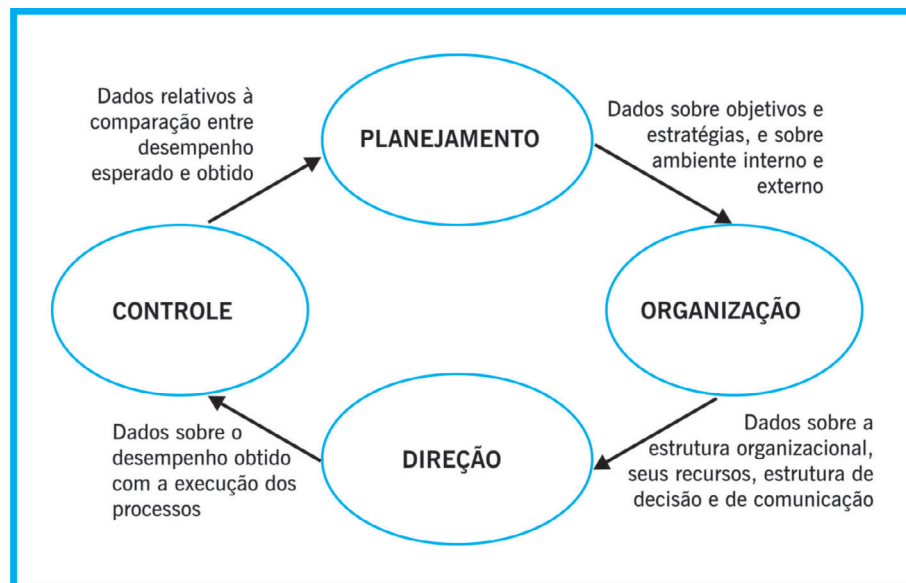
Dados relativos à comparação entre desempenho esperado e obtido

PLANEJAMENTO

Dados sobre objetivos e estratégias, e sobre ambiente interno e externo

CONTROLE

ORGANIZAÇÃO

Dados sobre o desempenho obtido com a execução dos processos

DIREÇÃO

Dados sobre a estrutura organizacional, seus recursos, estrutura de decisão e de comunicação